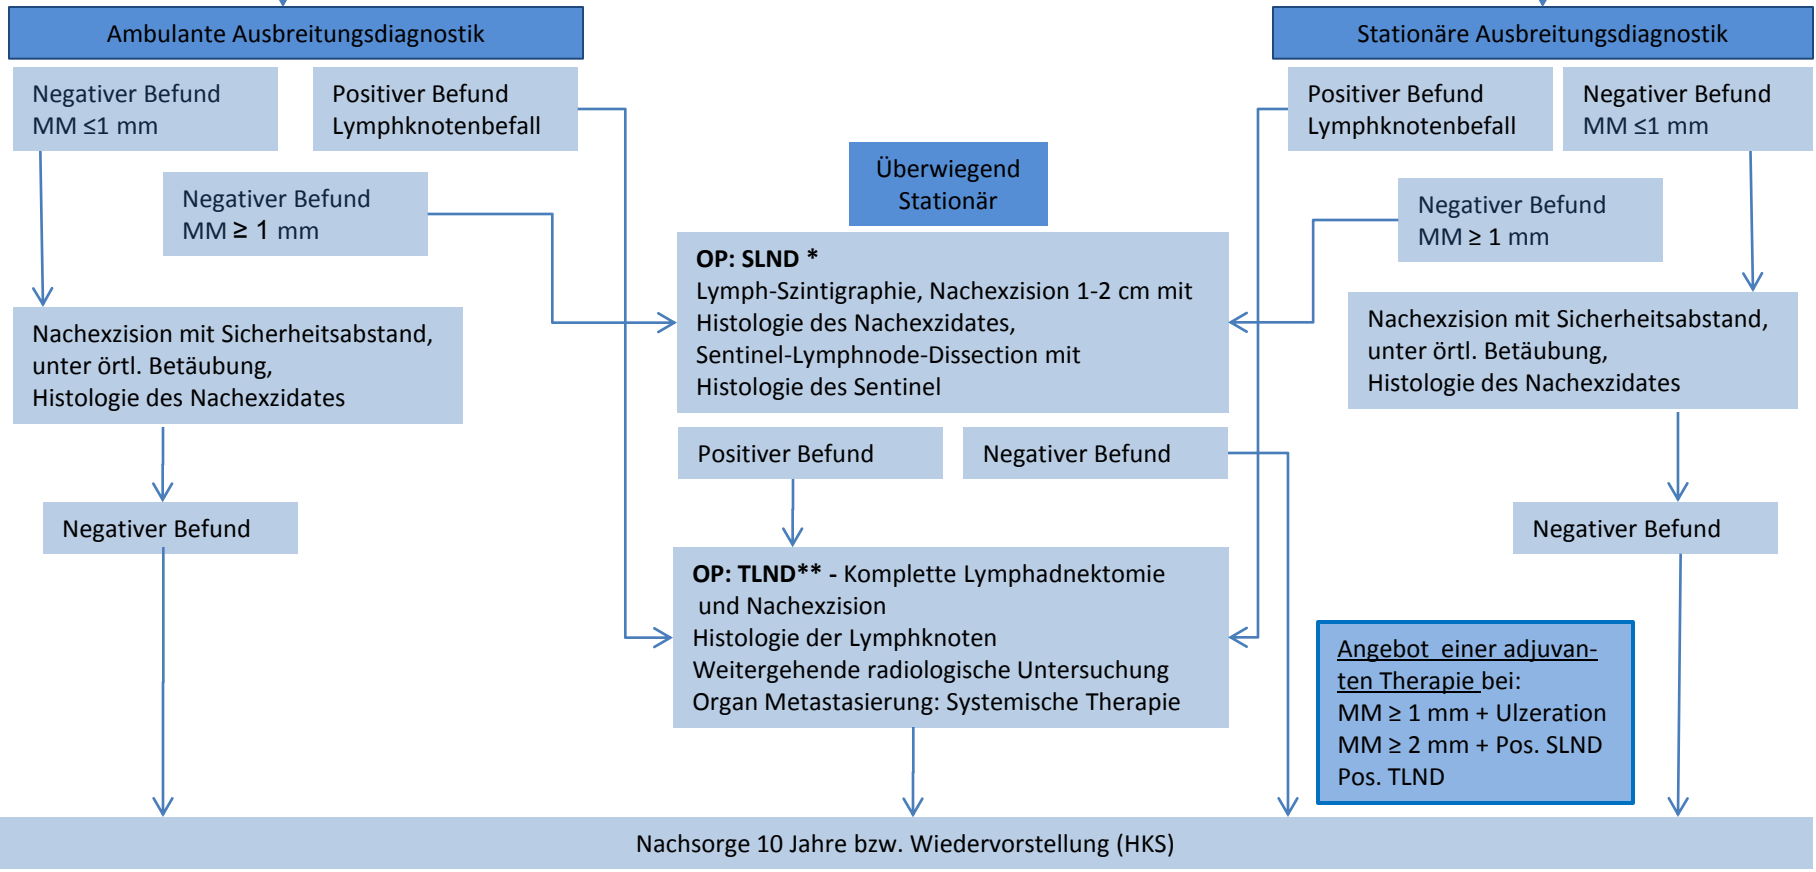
Ambulante Ausbreitungsdiagnostik

Stationäre Ausbreitungsdiagnostik

Negativer Befund
MM ≤1 mm

Positiver Befund
Lymphknotenbefall

Positiver Befund
Lymphknotenbefall

Negativer Befund
MM ≤1 mm

Überwiegend
Stationär

Negativer Befund
MM ≥ 1 mm

Negativer Befund
MM ≥ 1 mm

OP: SLND *
Lymph-Szintigraphie, Nachexzision 1-2 cm mit Histologie des Nachexzidates,
Sentinel-Lymphnode-Dissection mit Histologie des Sentinel

Nachexzision mit Sicherheitsabstand, unter örtl. Betäubung,
Histologie des Nachexzidates

Nachexzision mit Sicherheitsabstand, unter örtl. Betäubung,
Histologie des Nachexzidates

Positiver Befund

Negativer Befund

Negativer Befund

Negativer Befund

OP: TLND** - Komplette Lymphadnektomie und Nachexzision
Histologie der Lymphknoten
Weitergehende radiologische Untersuchung
Organ Metastasierung: Systemische Therapie

Angebot einer adjuvanten Therapie bei:
MM ≥ 1 mm + Ulzeration
MM ≥ 2 mm + Pos. SLND
Pos. TLND

Nachsorge 10 Jahre bzw. Wiedervorstellung (HKS)